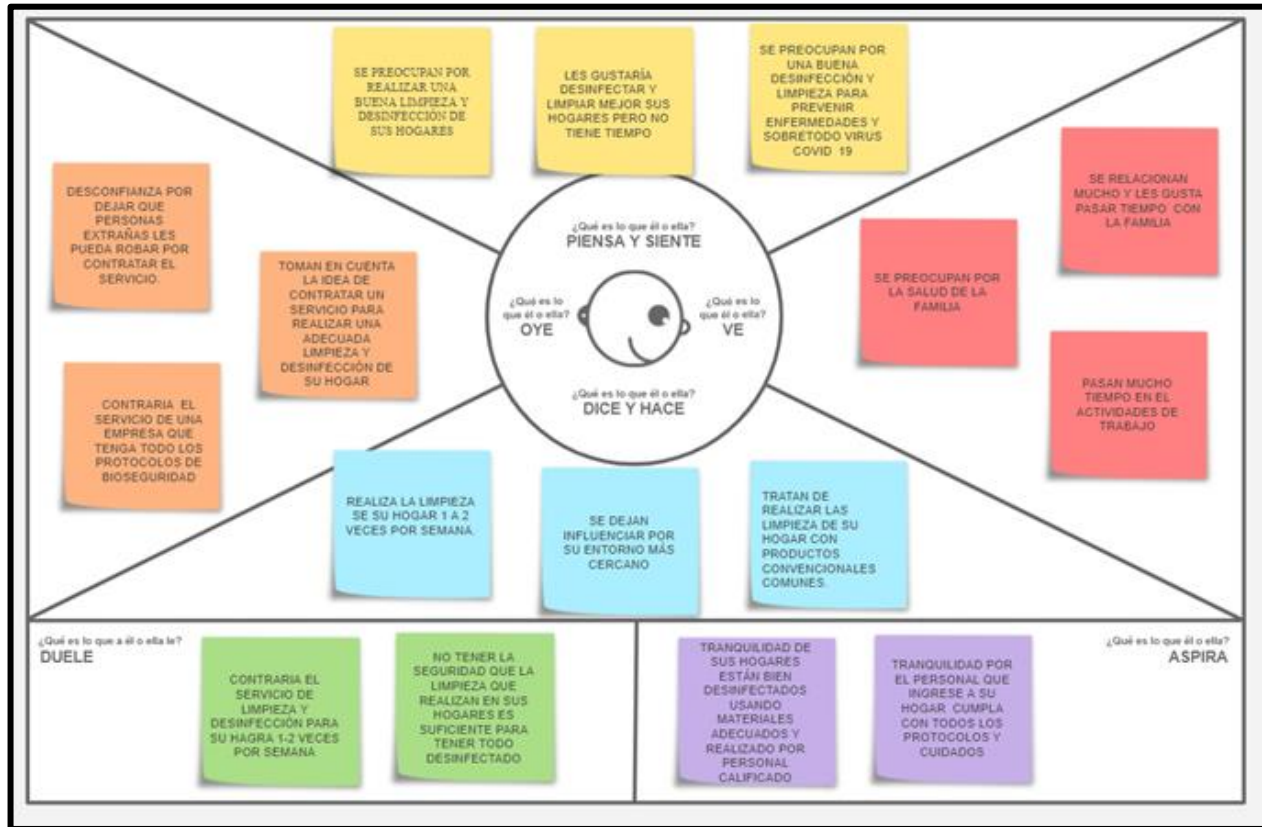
SE PREOCUPAN POR REALIZAR UNA BUENA LIMPIEZA Y DESINFECCIÓN DE SUS HOGARES

LES GUSTARÍA DESINFECTAR Y LIMPIAR MEJOR SUS HOGARES PERO NO TIENE TIEMPO

SE PREOCUPAN POR UNA BUENA DESINFECCIÓN Y LIMPIEZA PARA PREVENIR ENFERMEDADES Y SOBRETODO VIRUS COVID 19

¿Qué es lo que él o ella?
PIENSA Y SIENTE

DESCONFIANZA POR DEJAR QUE PERSONAS EXTRAÑAS LES PUEDA ROBAR POR CONTRATAR EL SERVICIO.

TOMAN EN CUENTA LA IDEA DE CONTRATAR UN SERVICIO PARA REALIZAR UNA ADECUADA LIMPIEZA Y DESINFECCIÓN DE SU HOGAR

CONTRARIA EL SERVICIO DE UNA EMPRESA QUE TENGA TODO LOS PROTOCOLOS DE BIOSEGURIDAD

¿Qué es lo que él o ella?
OYE

¿Qué es lo que él o ella?
VE

SE RELACIONAN MUCHO Y LES GUSTA PASAR TIEMPO CON LA FAMILIA

SE PREOCUPAN POR LA SALUD DE LA FAMILIA

PASAN MUCHO TIEMPO EN EL ACTIVIDADES DE TRABAJO

¿Qué es lo que él o ella?
DICE Y HACE

REALIZA LA LIMPIEZA SE SU HOGAR 1 A 2 VECES POR SEMANA.

SE DEJAN INFLUENCIAR POR SU ENTORNO MÁS CERCANO

TRATAN DE REALIZAR LAS LIMPIEZA DE SU HOGAR CON PRODUCTOS CONVENCIONALES COMUNES.

¿Qué es lo que a él o ella le?
DUELE

CONTRARIA EL SERVICIO DE LIMPIEZA Y DESINFECCIÓN PARA SU HAGRA 1-2 VECES POR SEMANA

NO TENER LA SEGURIDAD QUE LA LIMPIEZA QUE REALIZAN EN SUS HOGARES ES SUFICIENTE PARA TENER TODO DESINFECTADO

TRANQUILIDAD DE SUS HOGARES ESTÁN BIEN DESINFECTADOS USANDO MATERIALES ADECUADOS Y REALIZADO POR PERSONAL CALIFICADO

TRANQUILIDAD POR EL PERSONAL QUE INGRESE A SU HOGAR CUMPLA CON TODOS LOS PROTOCOLOS Y CUIDADOS

¿Qué es lo que él o ella?
ASPIRA